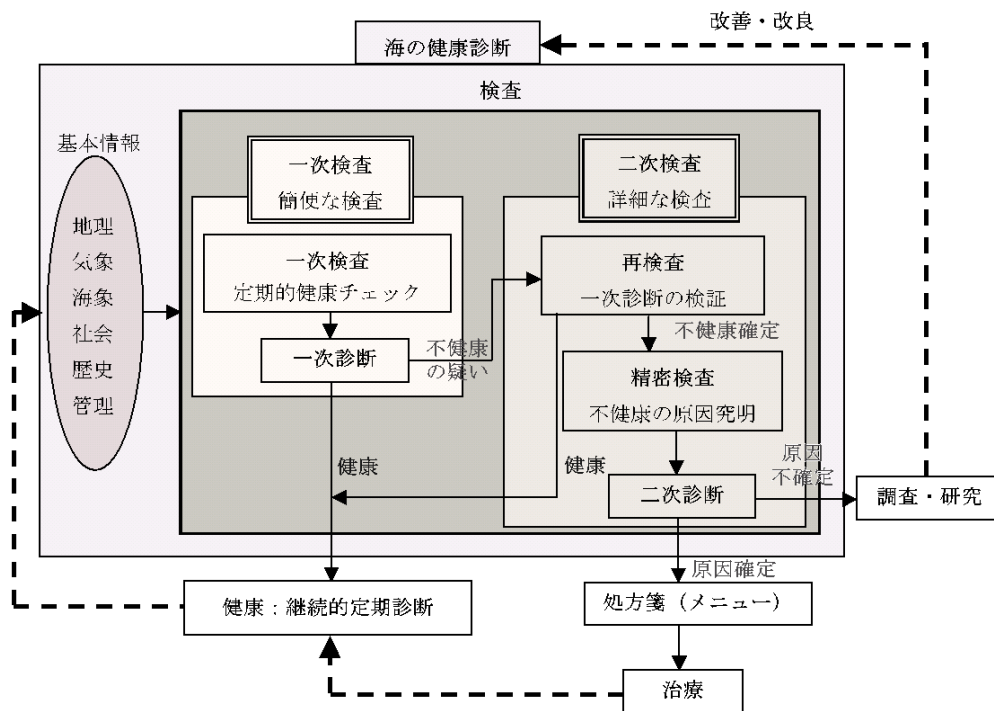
改善・改良

海の健康診断

検査

基本情報

地理
気象
海象
社会
歴史
管理

一次検査
簡便な検査

一次検査
定期的健康チェック

一次診断

不健康の疑い

二次検査
詳細な検査

再検査
一次診断の検証

不健康確定

精密検査
不健康の原因究明

健康

健康

二次診断

原因不確定

調査・研究

原因確定

健康：継続的定期診断

処方箋（メニュー）

治療